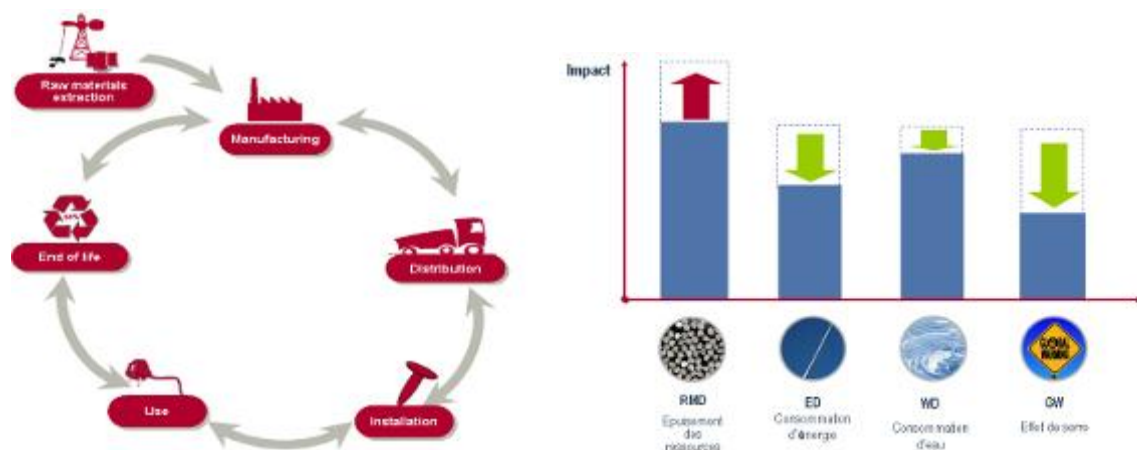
Raw materials extraction

Manufacturing

Distribution

Installation

Use

End of life

Impact

RMD
Epuisement des ressources

ED
Consommation d'énergie

WD
Consommation d'eau

GW
Effet de serre

GLOBAL WARMING